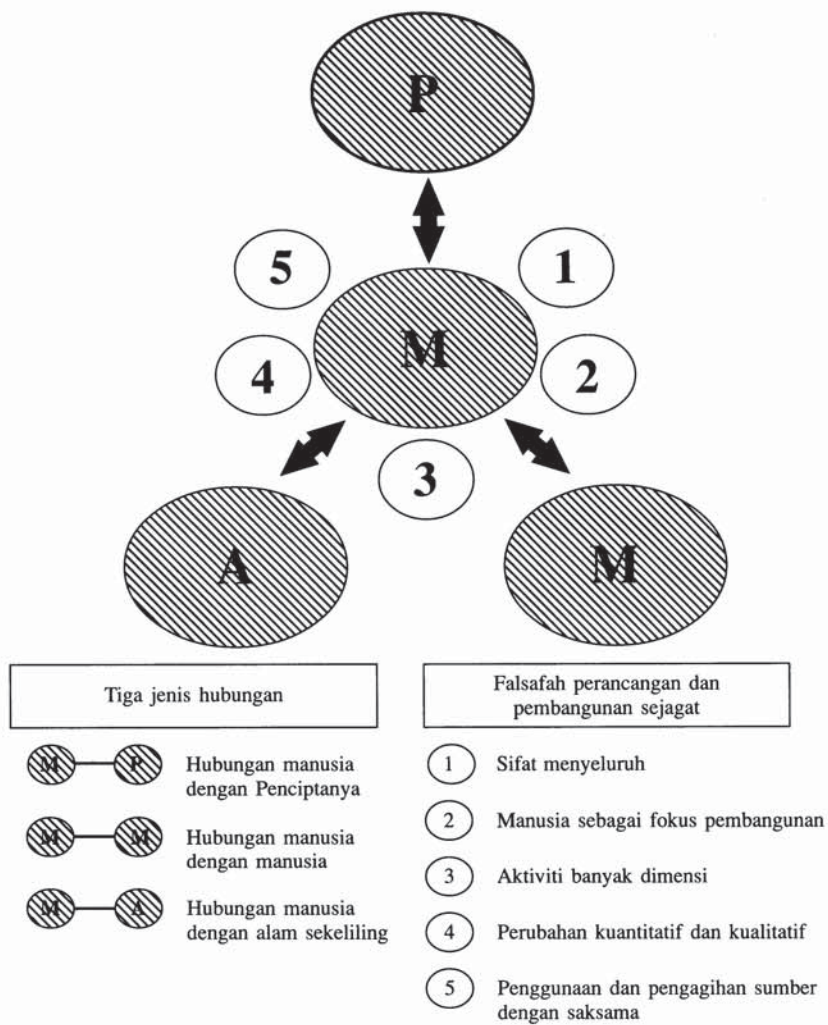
P

5

1

M

4

2

3

A

M

Tiga jenis hubungan

M — P Hubungan manusia dengan Penciptanya

M — M Hubungan manusia dengan manusia

M — A Hubungan manusia dengan alam sekeliling

Falsafah perancangan dan pembangunan sejagat

1 Sifat menyeluruh

2 Manusia sebagai fokus pembangunan

3 Aktiviti banyak dimensi

4 Perubahan kuantitatif dan kualitatif

5 Penggunaan dan pengagihan sumber dengan saksama